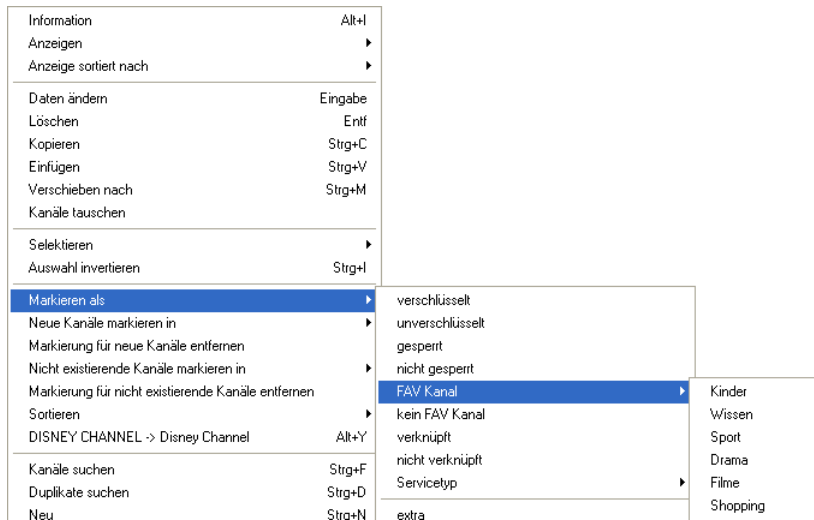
| | |
|---|---|
| Information | Alt+I |
| Anzeigen | ▸ |
| Anzeige sortiert nach | ▸ |
| Daten ändern | Eingabe |
| Löschen | Entf |
| Kopieren | Strg+C |
| Einfügen | Strg+V |
| Verschieben nach | Strg+M |
| Kanäle tauschen | |
| Selektieren | ▸ |
| Auswahl invertieren | Strg+I |
| Markieren als | ▸ |
| Neue Kanäle markieren in | ▸ |
| Markierung für neue Kanäle entfernen | |
| Nicht existierende Kanäle markieren in | ▸ |
| Markierung für nicht existierende Kanäle entfernen | |
| Sortieren | ▸ |
| DISNEY CHANNEL -> Disney Channel | Alt+Y |
| Kanäle suchen | Strg+F |
| Duplikate suchen | Strg+D |
| Neu | Strg+N |

verschlüsselt
unverschlüsselt
gesperrt
nicht gesperrt
FAV Kanal ▸
kein FAV Kanal
verknüpft
nicht verknüpft
Servicetyp ▸
extra

Kinder
Wissen
Sport
Drama
Filme
Shopping